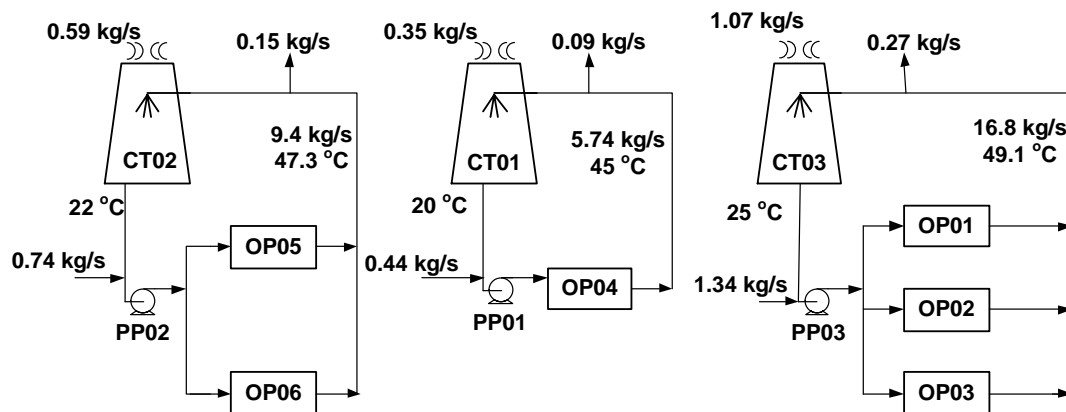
0.59 kg/s
0.15 kg/s
CT02
9.4 kg/s
47.3 °C
22 °C
0.74 kg/s
OP05
PP02
OP06

0.35 kg/s
0.09 kg/s
CT01
5.74 kg/s
45 °C
20 °C
0.44 kg/s
OP04
PP01

1.07 kg/s
0.27 kg/s
CT03
16.8 kg/s
49.1 °C
25 °C
OP01
1.34 kg/s
PP03
OP02
OP03